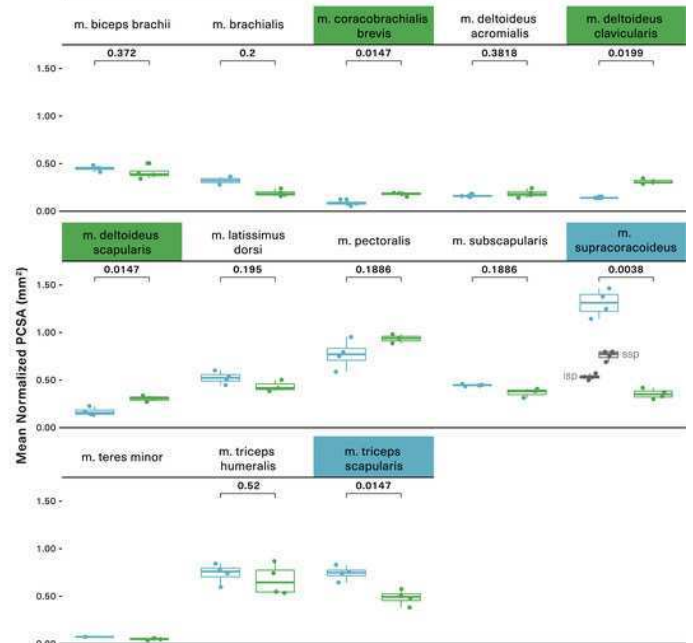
m. biceps brachii
0.372

m. brachialis
0.2

m. coracobrachialis brevis
0.0147

m. deltoideus acromialis
0.3818

m. deltoideus clavicularis
0.0199

1.50
1.00
0.50
0.00

m. deltoideus scapularis
0.0147

m. latissimus dorsi
0.195

m. pectoralis
0.1886

m. subscapularis
0.1886

m. supracoracoideus
0.0038

ssp
isp

1.50
1.00
0.50
0.00

Mean Normalized PCSA (mm²)

m. teres minor

m. triceps humeralis
0.52

m. triceps scapularis
0.0147

1.50
1.00
0.50
0.00